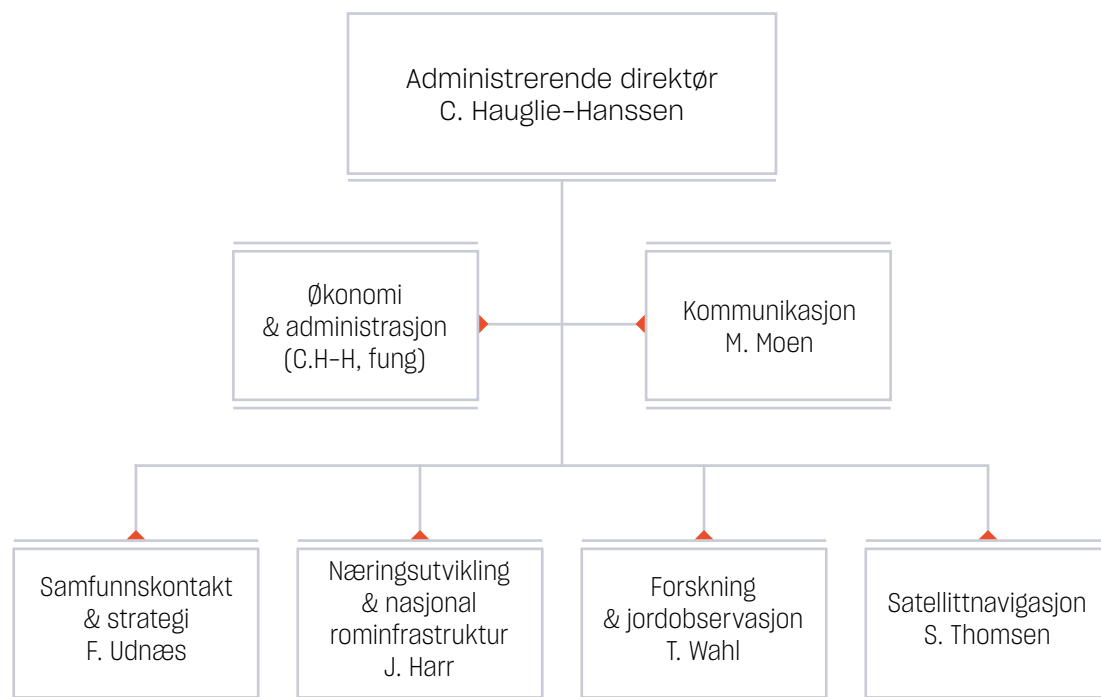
Administrerende direktør
C. Hauglie-Hanssen

Økonomi
& administrasjon
(C.H-H, fung)

Kommunikasjon
M. Moen

Samfunnskontakt
& strategi
F. Udnæs

Næringsutvikling
& nasjonal
rominfrastruktur
J. Harr

Forskning
& jordobservasjon
T. Wahl

Satellittnavigasjon
S. Thomsen